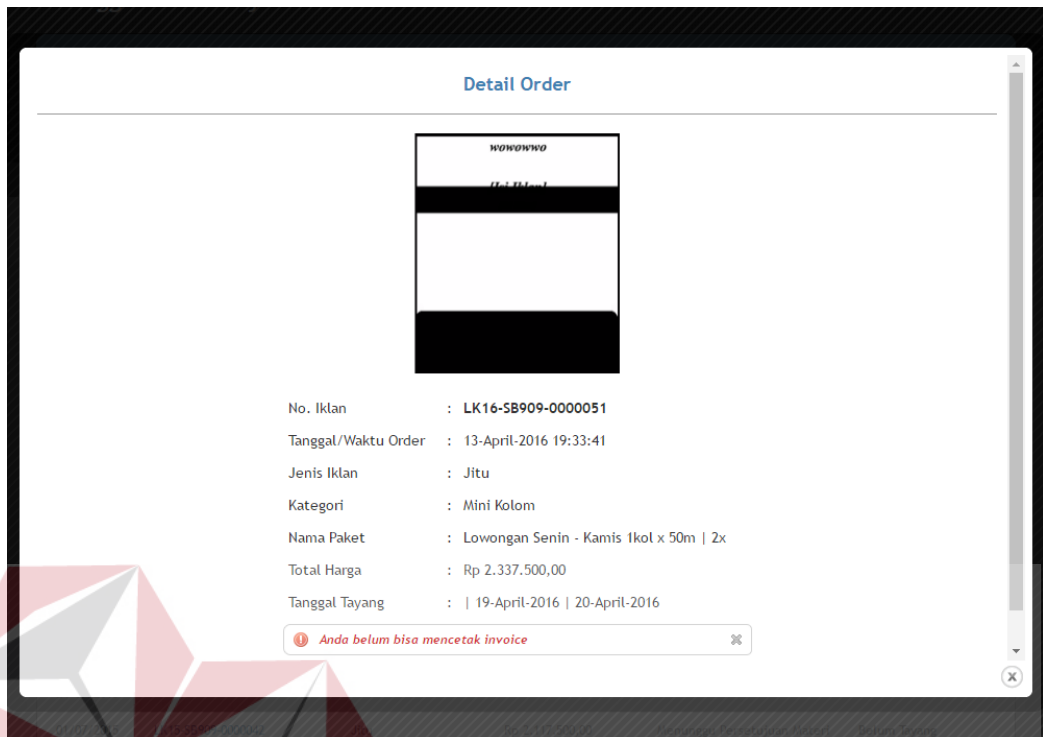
Detail Order

wowowwo

[Isi Iklan]

No. Iklan : LK16-SB909-0000051

Tanggal/Waktu Order : 13-April-2016 19:33:41

Jenis Iklan : Jitu

Kategori : Mini Kolom

Nama Paket : Lowongan Senin - Kamis 1kol x 50m | 2x

Total Harga : Rp 2.337.500,00

Tanggal Tayang : | 19-April-2016 | 20-April-2016

Anda belum bisa mencetak invoice